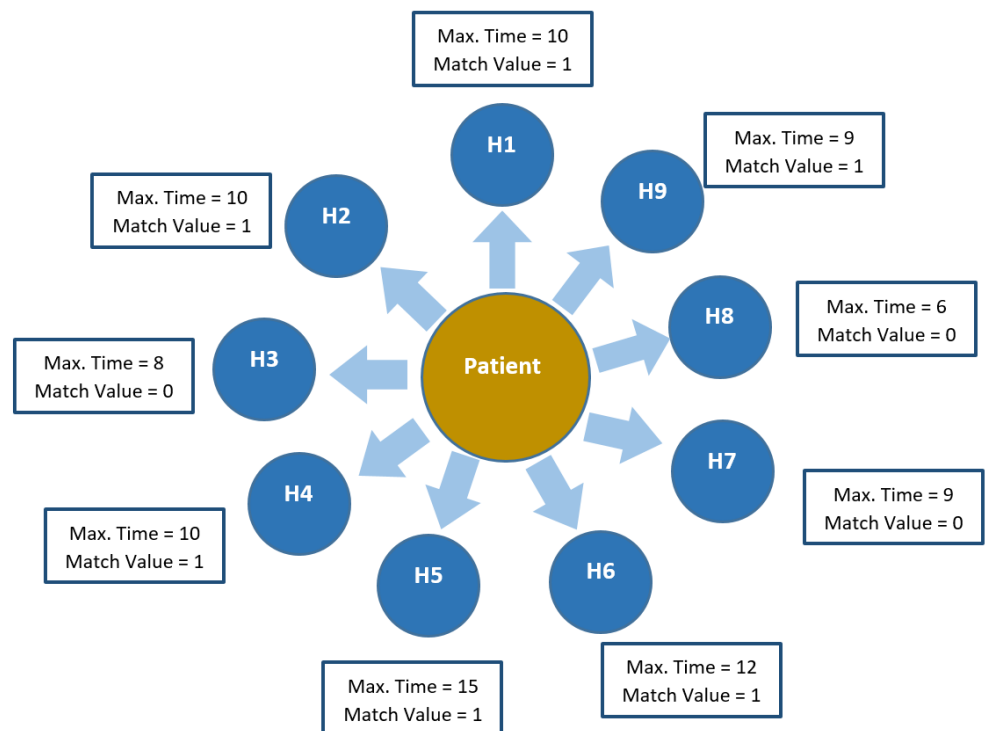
Max. Time = 10
Match Value = 1

H1

Max. Time = 9
Match Value = 1

H9

Max. Time = 10
Match Value = 1

H2

Max. Time = 6
Match Value = 0

H8

Max. Time = 8
Match Value = 0

H3

Patient

H7

Max. Time = 9
Match Value = 0

H4

Max. Time = 10
Match Value = 1

H5

H6

Max. Time = 12
Match Value = 1

Max. Time = 15
Match Value = 1